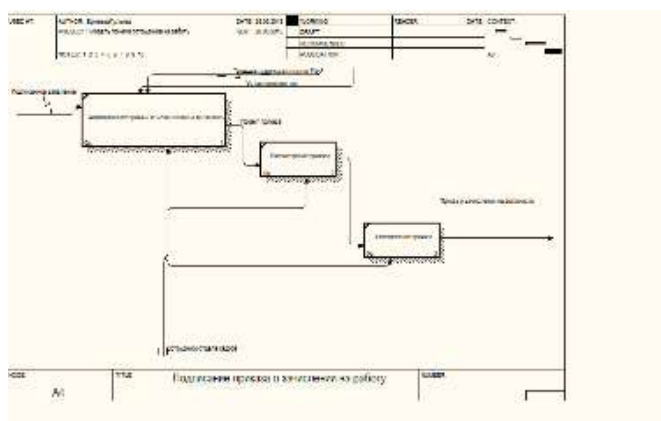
USED AT: AUTHOR: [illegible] DATE: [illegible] WORKING READER: DATE: CONTEXT:
PROJECT: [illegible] REV: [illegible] DRAFT
RECOMMENDED
NOTES: 1 2 3 4 5 6 7 8 9 10 PUBLICATION A0

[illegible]

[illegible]

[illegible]

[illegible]

Проект приказа

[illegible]

Приказ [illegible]

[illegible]

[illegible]

NODE: A0 TITLE: Подписание приказа о зачислении на работу NUMBER: